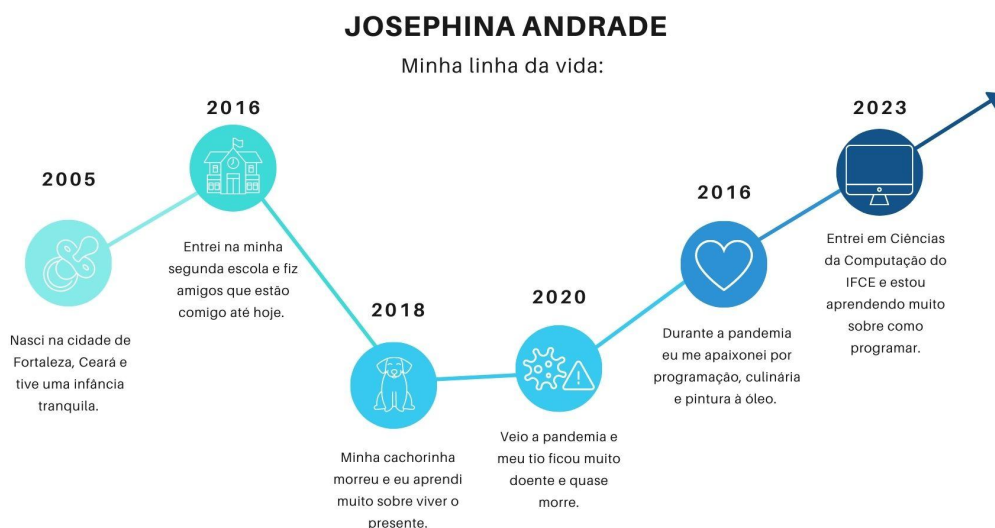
JOSEPHINA ANDRADE

Minha linha da vida:

2005

Nasci na cidade de Fortaleza, Ceará e tive uma infância tranquila.

2016

Entrei na minha segunda escola e fiz amigos que estão comigo até hoje.

2018

Minha cachorinha morreu e eu aprendi muito sobre viver o presente.

2020

Veio a pandemia e meu tio ficou muito doente e quase morre.

2016

Durante a pandemia eu me apaixonei por programação, culinária e pintura à óleo.

2023

Entrei em Ciências da Computação do IFCE e estou aprendendo muito sobre como programar.